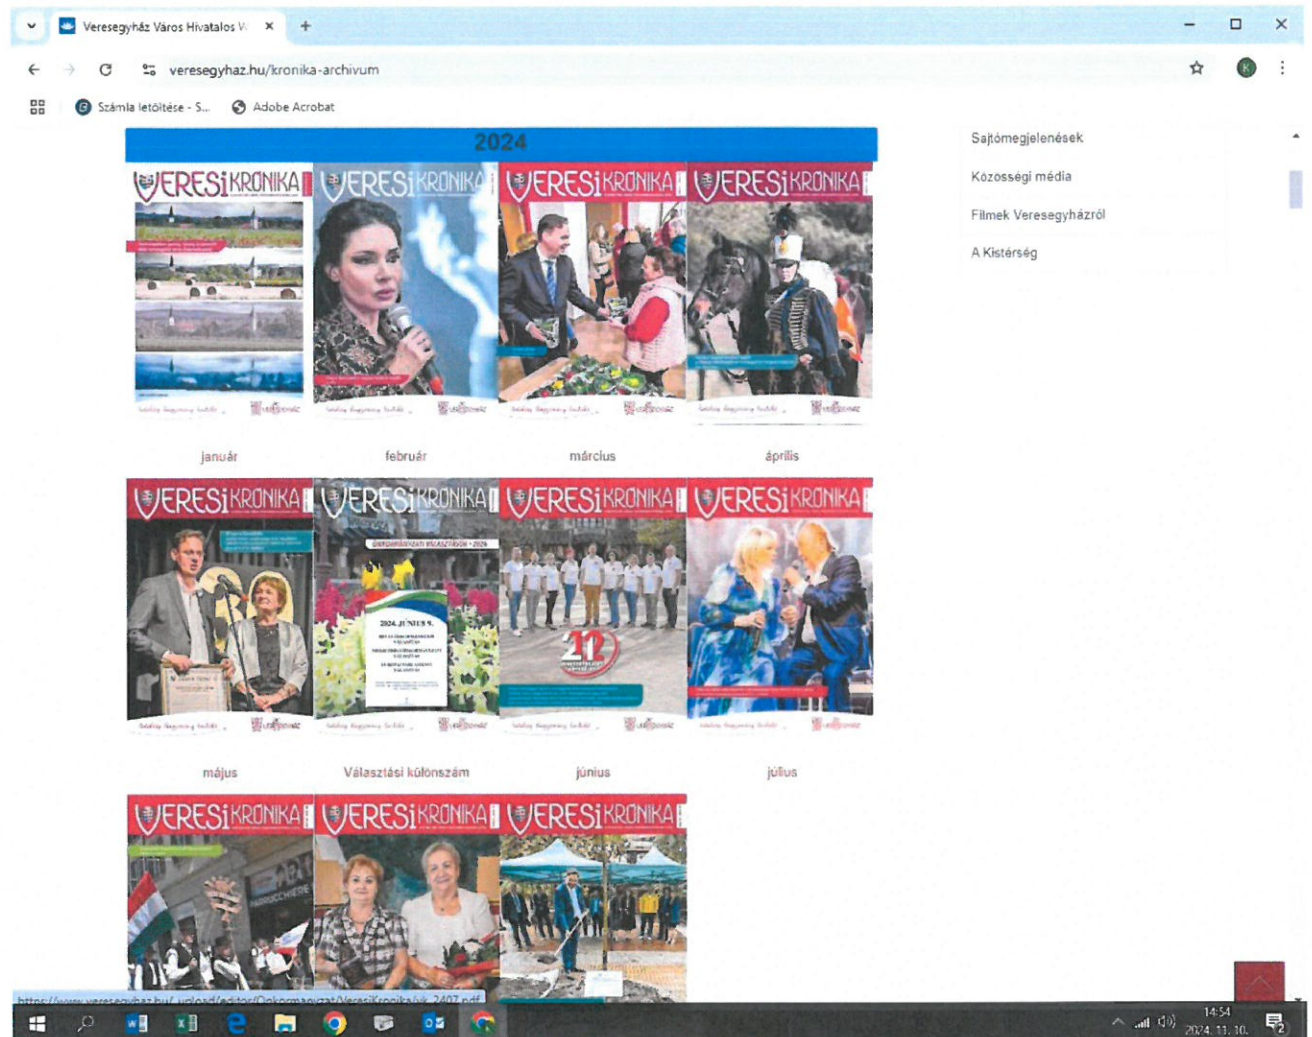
Veresegyház Város Hivatalos W ×
+
veresegyhaz.hu/kronika-archivum
Számla letöltése - S...
Adobe Acrobat

2024

VERESi KRONIKA
VERESi KRONIKA
VERESi KRONIKA
VERESi KRONIKA

január
február
március
április

VERESi KRONIKA
VERESi KRONIKA
VERESi KRONIKA
VERESi KRONIKA

ÖNKORMÁNYZATI VÁLASZTÁSOK • 2024

2024. JÚNIUS 9.

május
Választási különszám
június
július

VERESi KRONIKA
VERESi KRONIKA
VERESi KRONIKA

Sajtómegjelenések
Közösségi média
Filmek Veresegyházról
A Kistérség

https://www.veresegyhaz.hu/_upload/editor/Onkormanyzat/VeresiKronika/vk_2407.pdf

14:54
2024. 11. 10.